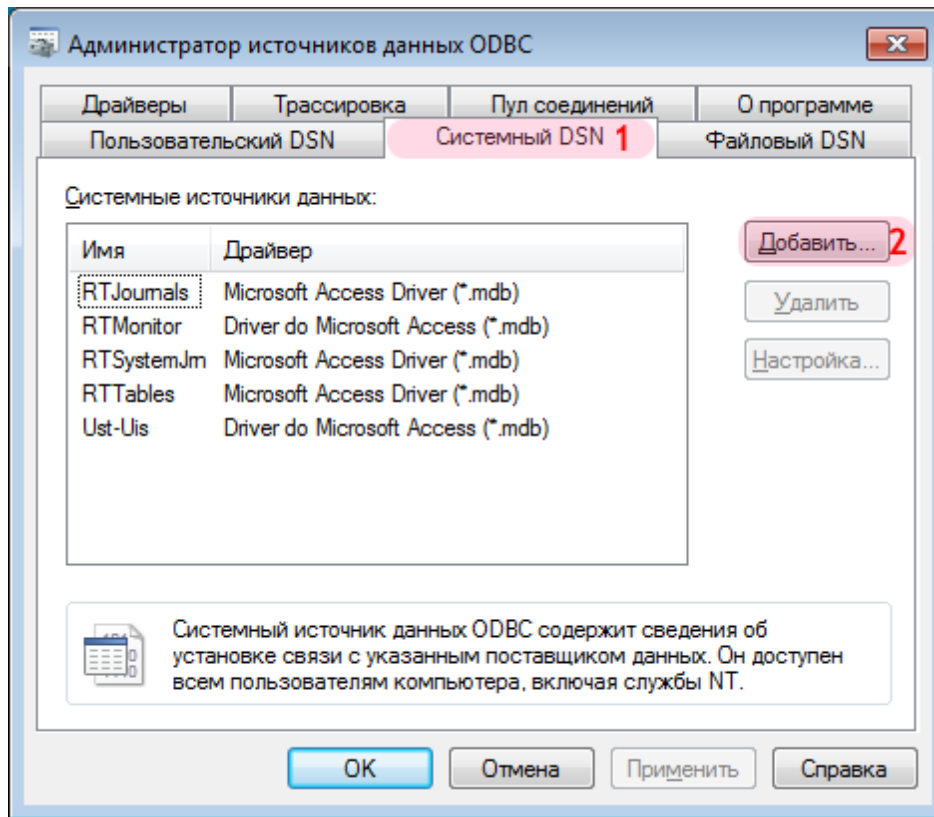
Администратор источников данных ODBC

Драйверы | Трассировка | Пул соединений | О программе
Пользовательский DSN | Системный DSN 1 | Файловый DSN

Системные источники данных:

| Имя | Драйвер |
|---|---|
| RTJournals | Microsoft Access Driver (*.mdb) |
| RTMonitor | Driver do Microsoft Access (*.mdb) |
| RTSystemJm | Microsoft Access Driver (*.mdb) |
| RTTables | Microsoft Access Driver (*.mdb) |
| Ust-Uis | Driver do Microsoft Access (*.mdb) |

Добавить... 2
Удалить
Настройка...

Системный источник данных ODBC содержит сведения об установке связи с указанным поставщиком данных. Он доступен всем пользователям компьютера, включая службы NT.

OK
Отмена
Применить
Справка